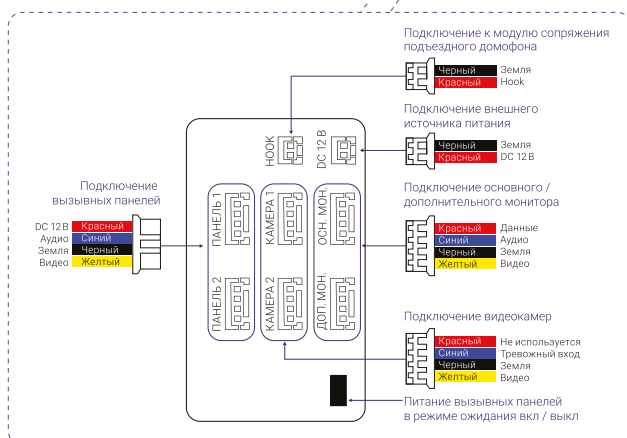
Подключение к модулю сопряжения подъездного домофона

Черный Земля
Красный Hook

Подключение внешнего источника питания

Черный Земля
Красный DC 12 В

HOOK
DC 12 В

Подключение вызывных панелей

DC 12 В Красный
Аудио Синий
Земля Черный
Видео Желтый

ПАНЕЛЬ 1
ПАНЕЛЬ 2
КАМЕРА 1
КАМЕРА 2
ОСН. МОН.
ДОП. МОН.

Подключение основного / дополнительного монитора

Красный Данные
Синий Аудио
Черный Земля
Желтый Видео

Подключение видеокамер

Красный Не используется
Синий Тревожный вход
Черный Земля
Желтый Видео

Питание вызывных панелей в режиме ожидания вкл / выкл